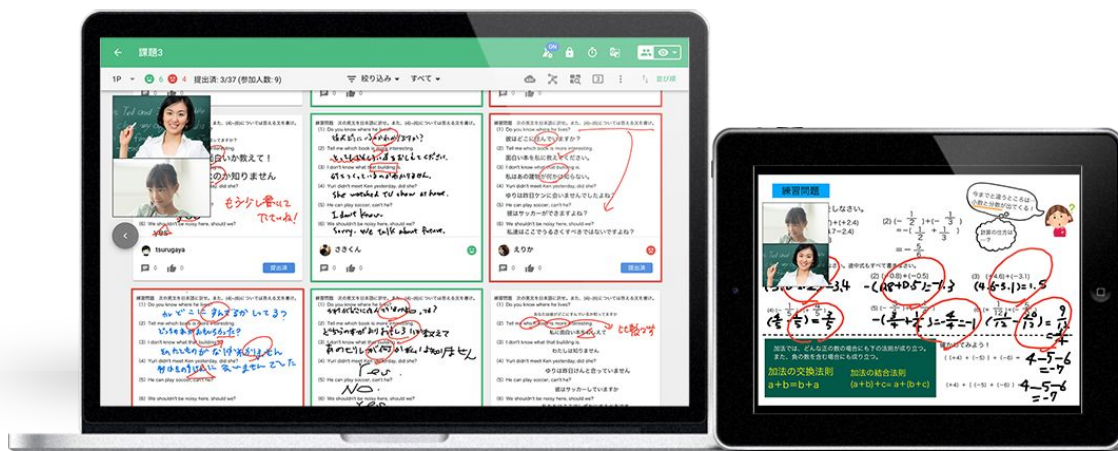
課題3

1P 6 4 提出済: 3/37 (参加人数: 9)

絞り込み すべて

並び順

練習問題

(1) Do you know where he lives?

(2) Tell me which book is more interesting

(3) I don't know what that building is.

(4) Yuri didn't meet Ken yesterday, did she?

(5) He can play soccer, can't he?

(6) We shouldn't be noisy here, should we?

い教えて！

か知りません

もうすこし書いて でてね!

the worked til show at home.

I don't know.

Sorry. we talk about future.

tsurugaya

提出済

さきくん

彼はどこに住んでいますか?

面白い本を私に教えて

私はあの建物がなんなのか知りません

ゆりは昨日ケンに会っていませんよね?

彼はサッカーができますよね?

私達はここでうるさくすべきではないですよね?

えりか

どこにすんでいるか知っている？

あれたちのか なんなのかわかりません

昨日ゆりはケンに会っていませんでした

あのビルが何か知りません

私に面白い本を教えて

わたしは知りません

ゆりは昨日ケンに会っていません

彼はサッカーができます

比較です

練習問題

今まで違うところは小数と分数が混じってる

計算の仕方は?

$(2)\ (-\frac{1}{2})+(-\frac{1}{3})$

加法では、どんな正の数の場合にも下の法則が成り立つ。また、負の数を含む場合にも成り立つ。

加法の交換法則 $a+b=b+a$

加法の結合法則 $(a+b)+c=a+(b+c)$

$4-5-6$

$=-7$